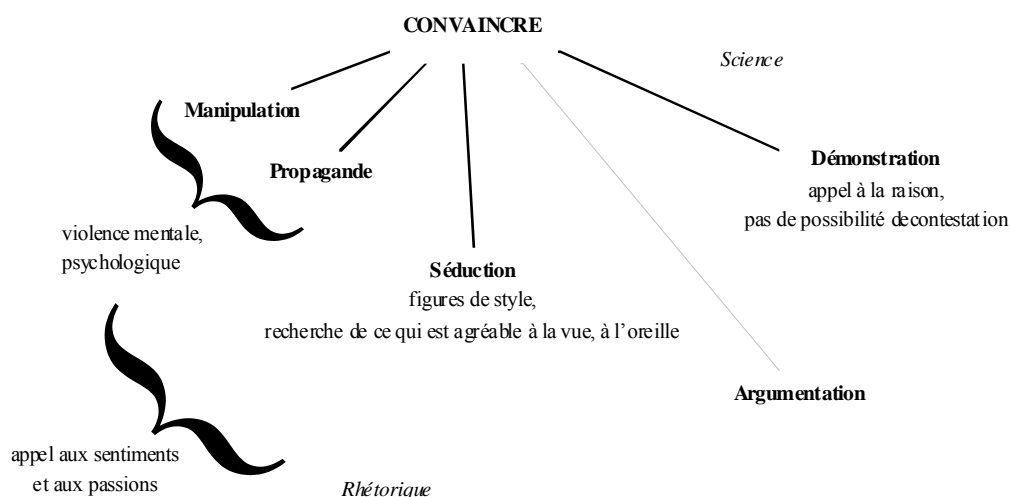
CONVAINCRE

Science

Manipulation

Propagande

Démonstration
appel à la raison,
pas de possibilité decontestation

violence mentale,
psychologique

Séduction
figures de style,
recherche de ce qui est agréable à la vue, à l'oreille

Argumentation

appel aux sentiments
et aux passions

Rhétorique